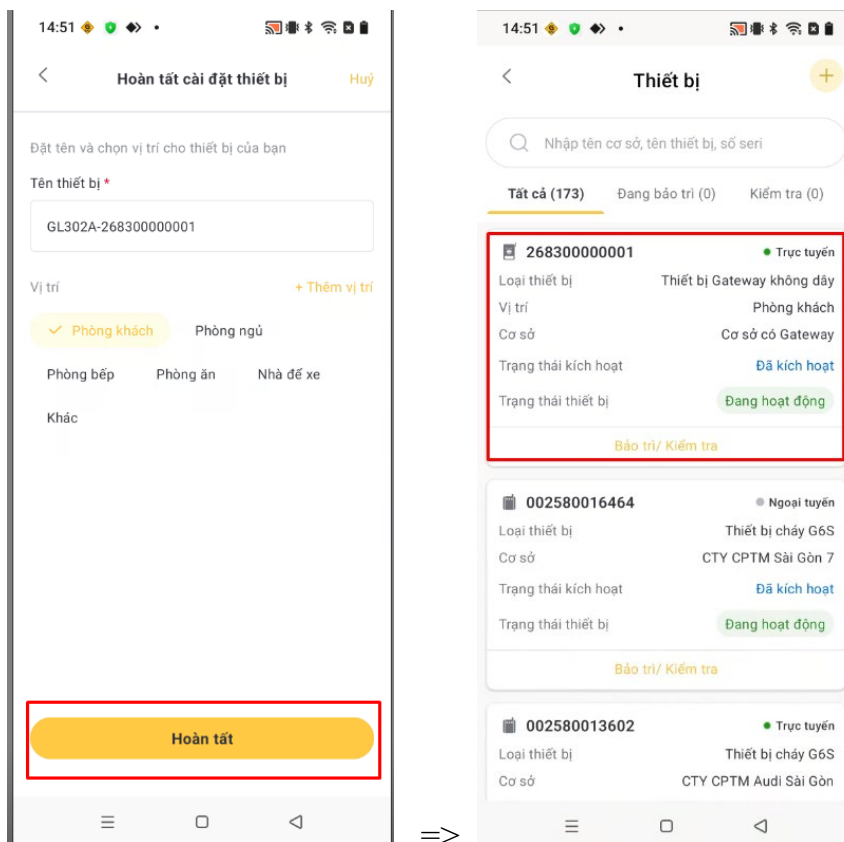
14:51

Hoàn tất cài đặt thiết bị

Huỷ

Đặt tên và chọn vị trí cho thiết bị của bạn

Tên thiết bị *

GL302A-268300000001

Vị trí

+ Thêm vị trí

Phòng khách

Phòng ngủ

Phòng bếp

Phòng ăn

Nhà để xe

Khác

Hoàn tất

=>

14:51

Thiết bị

+

Nhập tên cơ sở, tên thiết bị, số seri

Tất cả (173)

Đang bảo trì (0)

Kiểm tra (0)

268300000001

Trực tuyến

| | |
|---|---|
| Loại thiết bị | Thiết bị Gateway không dây |
| Vị trí | Phòng khách |
| Cơ sở | Cơ sở có Gateway |
| Trạng thái kích hoạt | Đã kích hoạt |
| Trạng thái thiết bị | Đang hoạt động |

Bảo trì/ Kiểm tra

002580016464

Ngoại tuyến

| | |
|---|---|
| Loại thiết bị | Thiết bị cháy G6S |
| Cơ sở | CTY CPTM Sài Gòn 7 |
| Trạng thái kích hoạt | Đã kích hoạt |
| Trạng thái thiết bị | Đang hoạt động |

Bảo trì/ Kiểm tra

002580013602

Trực tuyến

| | |
|---|---|
| Loại thiết bị | Thiết bị cháy G6S |
| Cơ sở | CTY CPTM Audi Sài Gòn |